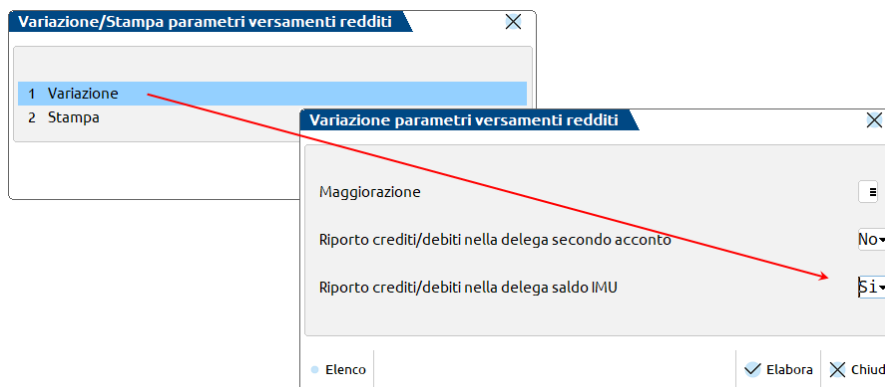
Variazione/Stampa parametri versamenti redditi

1 Variazione
2 Stampa

Variazione parametri versamenti redditi

Maggiorazione

Riporto crediti/debiti nella delega secondo acconto No

Riporto crediti/debiti nella delega saldo IMU Si

Elenco

Elabora

Chiud